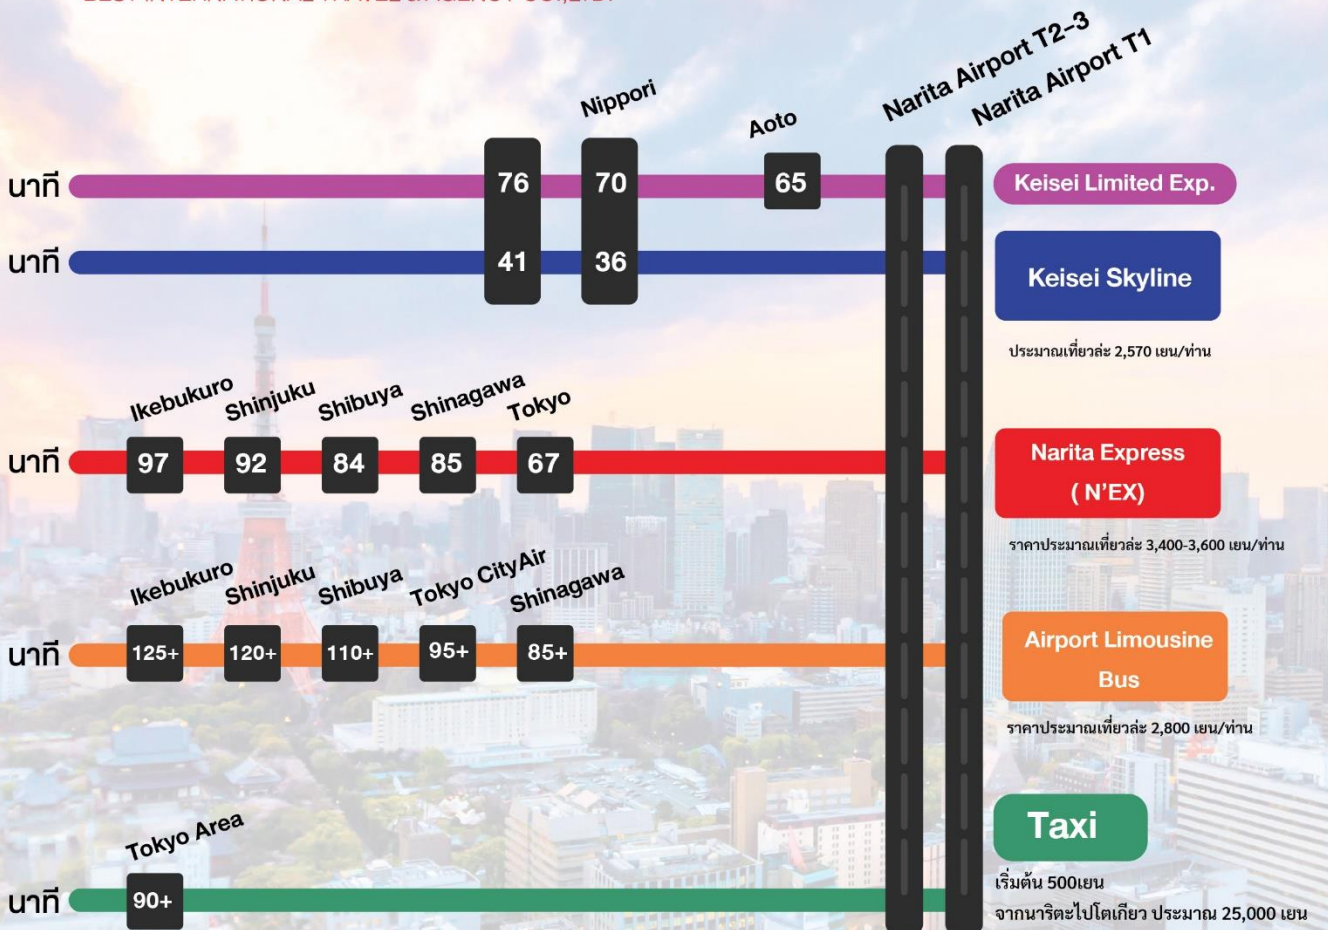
Nippori
Aoto
Narita Airport T2-3
Narita Airport T1

นาที 76 70 65 Keisei Limited Exp.

นาที 41 36 Keisei Skyline

ประมาณเที่ยวล่ะ 2,570 เยน/ท่าน

Ikebukuro Shinjuku Shibuya Shinagawa Tokyo

นาที 97 92 84 85 67 Narita Express ( N'EX)

ราคาประมาณเที่ยวล่ะ 3,400-3,600 เยน/ท่าน

Ikebukuro Shinjuku Shibuya Tokyo CityAir Shinagawa

นาที 125+ 120+ 110+ 95+ 85+ Airport Limousine Bus

ราคาประมาณเที่ยวล่ะ 2,800 เยน/ท่าน

Tokyo Area

Taxi

นาที 90+

เริ่มต้น 500เยน
จากนาริตะไปโตเกียว ประมาณ 25,000 เยน